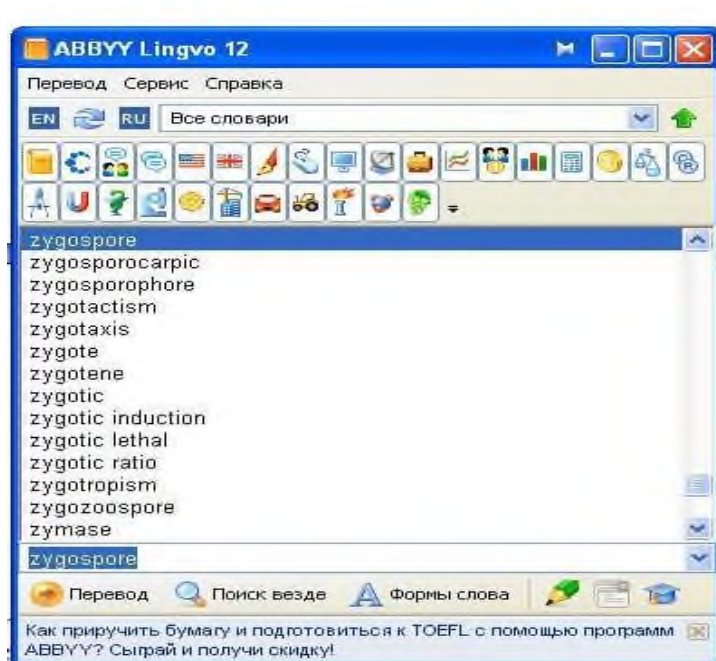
ABBYY Lingvo 12

Перевод Сервис Справка

EN RU Все словари

zygospore
zygosporocarpic
zygosporophore
zygotactism
zygotaxis
zygote
zygotene
zygotic
zygotic induction
zygotic lethal
zygotic ratio
zygotropism
zygozoospore
zymase

zygospore

Перевод Поиск везде Формы слова

Как приручить бумагу и подготовиться к TOEFL с помощью программ ABBYY? Сыграй и получи скидку!